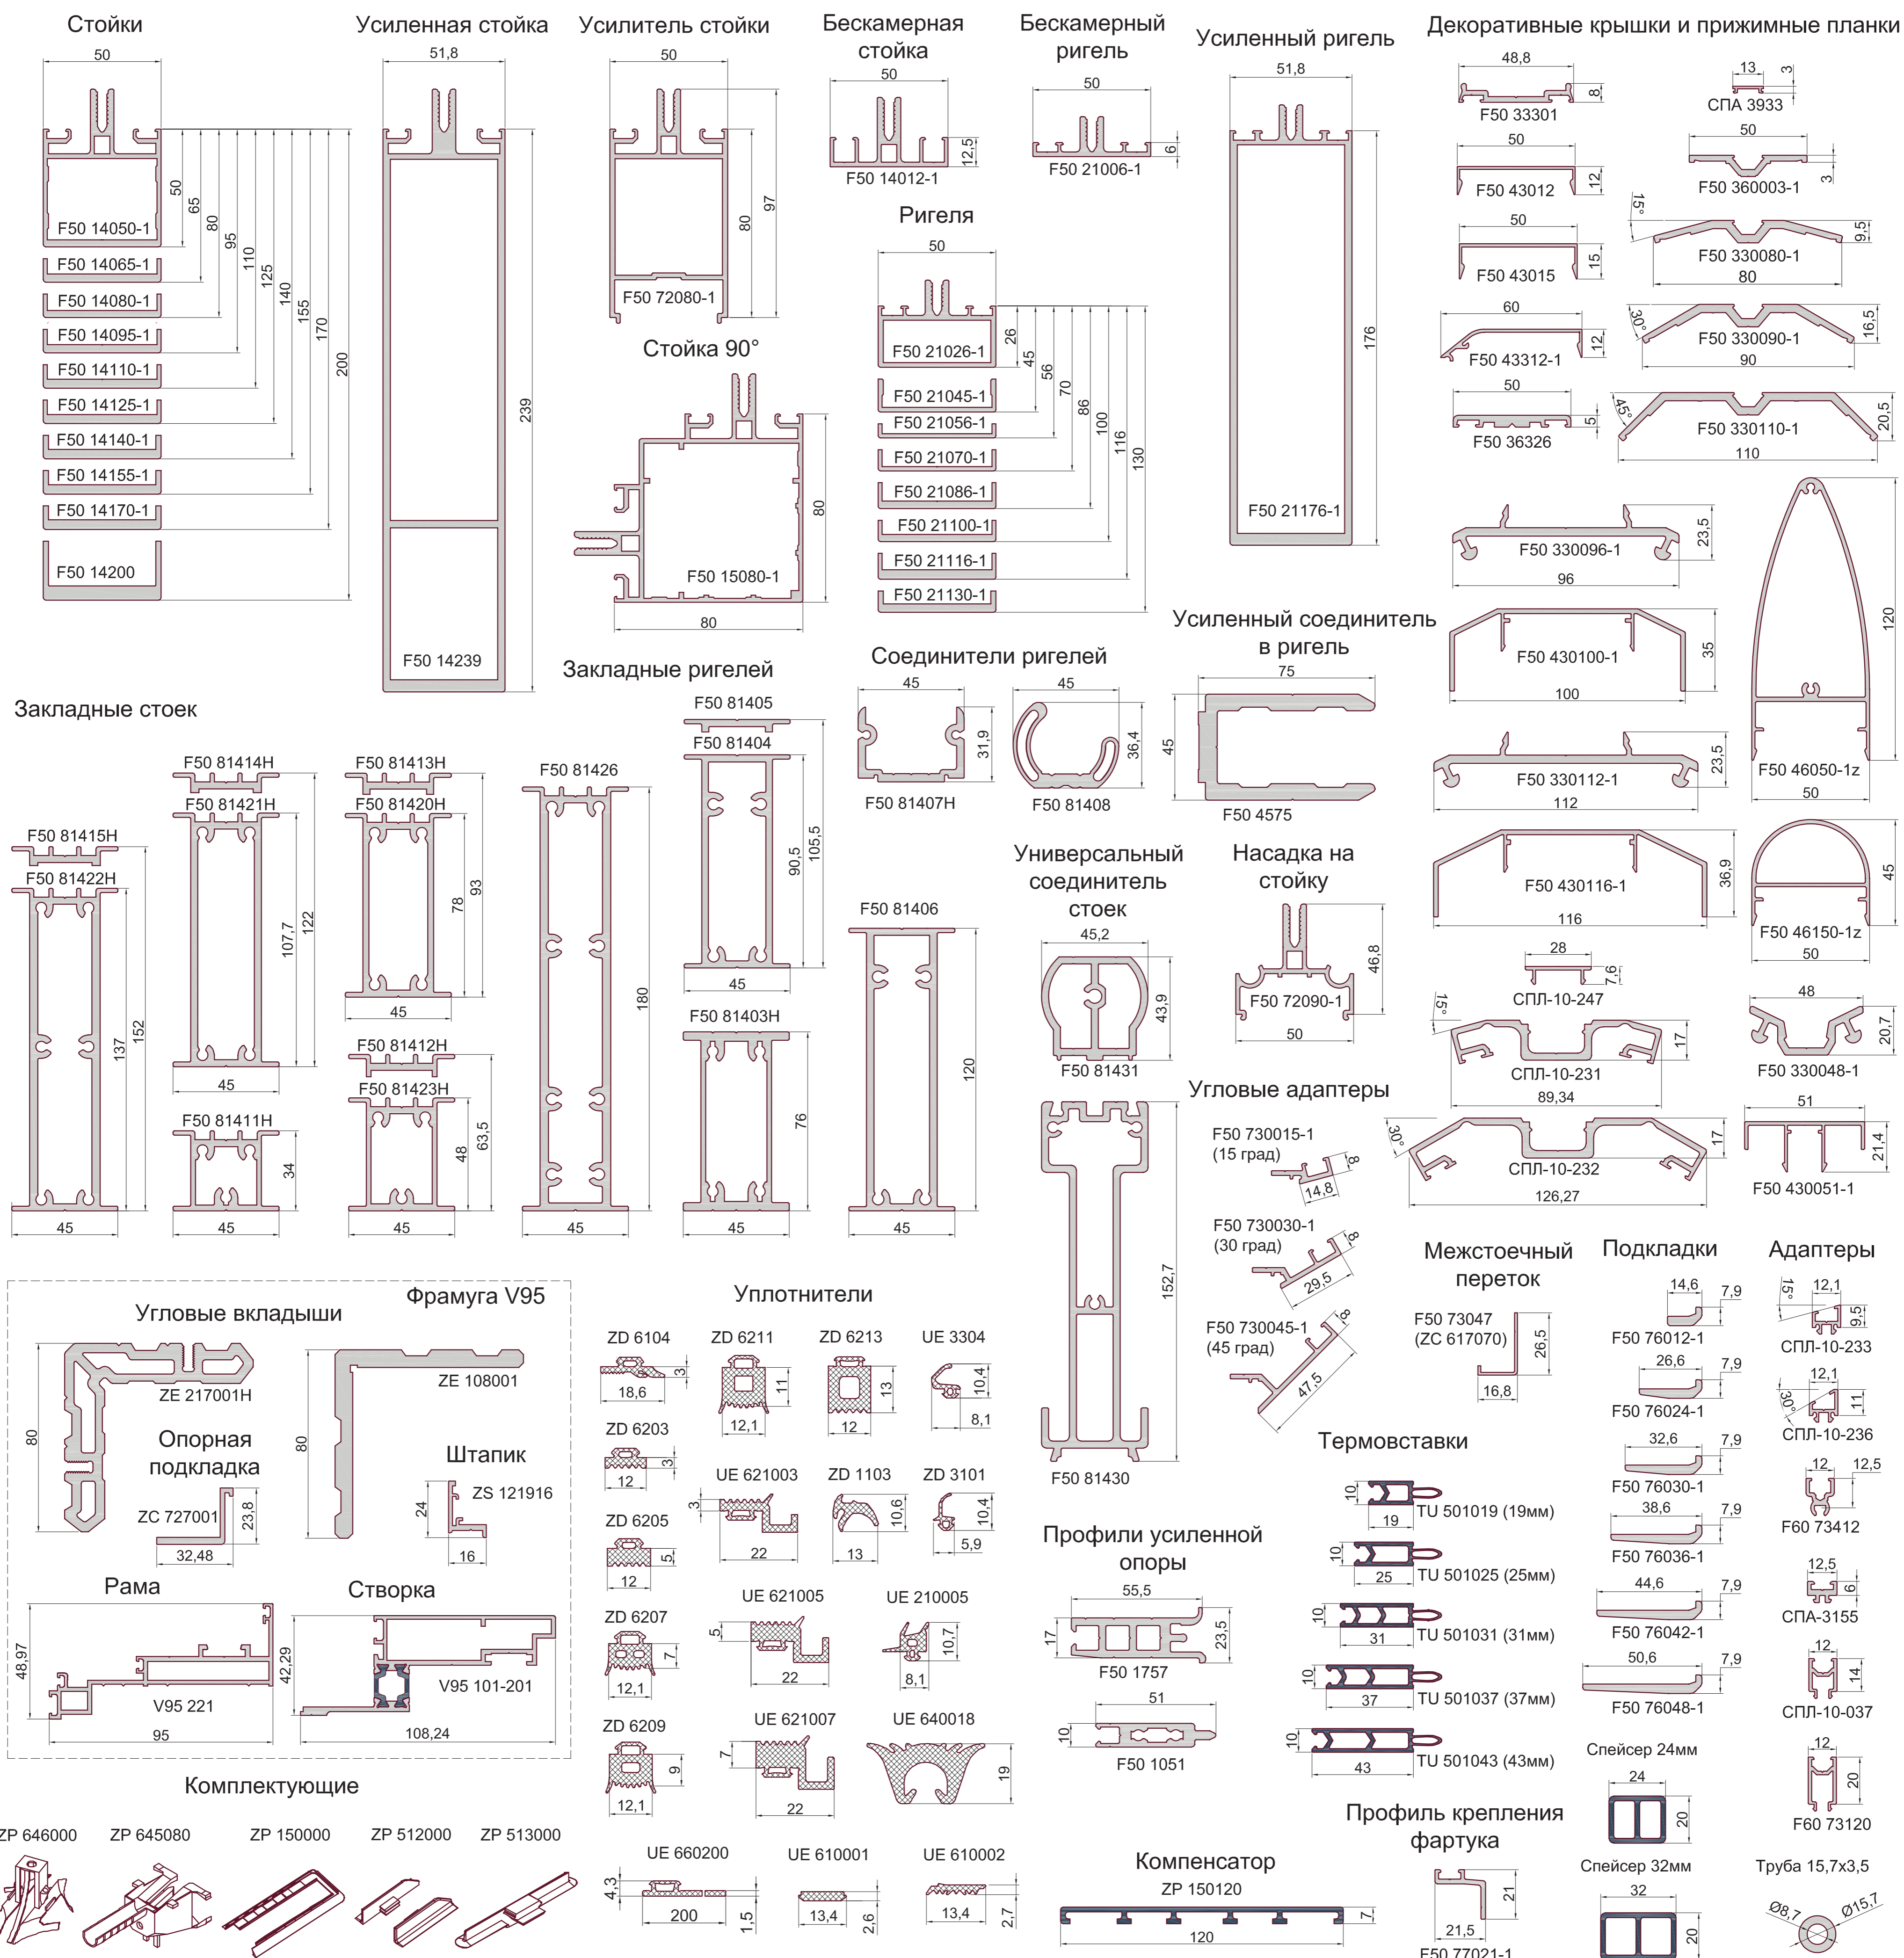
Стойки

50

F50 14050-1
F50 14065-1
F50 14080-1
F50 14095-1
F50 14110-1
F50 14125-1
F50 14140-1
F50 14155-1
F50 14170-1
F50 14200

50 65 80 95 110 125 140 155 170 200

Усиленная стойка

51,8

239

F50 14239

Усилитель стойки

50

80 97

F50 72080-1

Стойка 90°

80

80

F50 15080-1

Бескамерная стойка

50

12,5

F50 14012-1

Бескамерный ригель

50

6

F50 21006-1

Ригеля

50

F50 21026-1
F50 21045-1
F50 21056-1
F50 21070-1
F50 21086-1
F50 21100-1
F50 21116-1
F50 21130-1

26 45 56 70 86 100 116 130

Усиленный ригель

51,8

176

F50 21176-1

Декоративные крышки и прижимные планки

48,8
8
F50 33301

13 3
СПА 3933

50
12
F50 43012

50
3
F50 360003-1

50
15
F50 43015

15°
9,5
F50 330080-1
80

60
12
F50 43312-1

30°
16,5
F50 330090-1
90

50
5
F50 36326

45°
20,5
F50 330110-1
110

23,5
F50 330096-1
96

35
F50 430100-1
100

120

23,5
F50 330112-1
112

F50 46050-1z
50

36,9
F50 430116-1
116

45
F50 46150-1z
50

28
7,6
СПЛ-10-247

48
20,7
F50 330048-1

15°
17
СПЛ-10-231
89,34

51
21,4
F50 430051-1

30°
17
СПЛ-10-232
126,27

Закладные стоек

F50 81415H
F50 81422H
137 152
45

F50 81414H
F50 81421H
107,7 122
45

F50 81411H
34
45

F50 81413H
F50 81420H
78 93
45

F50 81412H
F50 81423H
48 63,5
45

F50 81426
180
45

Закладные ригелей

F50 81405
F50 81404
90,5 105,5
45

F50 81403H
76
45

F50 81406
120
45

Соединители ригелей

45
31,9
F50 81407H

45
36,4
F50 81408

Усиленный соединитель в ригель

75
45
F50 4575

Универсальный соединитель стоек

45,2
43,9
F50 81431

Насадка на стойку

46,8
F50 72090-1
50

Угловые адаптеры

F50 730015-1
(15 град)
8
14,8

F50 730030-1
(30 град)
8
29,5

F50 730045-1
(45 град)
8
47,5

152,7

F50 81430

Межстоечный переток

F50 73047
(ZC 617070)
26,5
16,8

Подкладки

14,6 7,9
F50 76012-1
26,6 7,9
F50 76024-1
32,6 7,9
F50 76030-1
38,6 7,9
F50 76036-1
44,6 7,9
F50 76042-1
50,6 7,9
F50 76048-1

Адаптеры

15° 12,1 9,5
СПЛ-10-233
30° 12,1 11
СПЛ-10-236
12 12,5
F60 73412
12,5 6
СПА-3155
12 14
СПЛ-10-037
12 20
F60 73120

Фрамуга V95

Угловые вкладыши

80
ZE 217001H

80
ZE 108001

Опорная подкладка

ZC 727001
23,8
32,48

Штапик

24
ZS 121916
16

Рама

48,97
V95 221
95

Створка

42,29
V95 101-201
108,24

Комплектующие

ZP 646000 ZP 645080 ZP 150000 ZP 512000 ZP 513000

Уплотнители

ZD 6104
3
18,6

ZD 6211
11
12,1

ZD 6213
13
12

UE 3304
10,4
8,1

ZD 6203
3
12

UE 621003
3
22

ZD 1103
10,6
13

ZD 3101
10,4
5,9

ZD 6205
5
12

ZD 6207
7
12,1

UE 621005
5
22

UE 210005
10,7
8,1

ZD 6209
9
12,1

UE 621007
7
22

UE 640018
19

UE 660200
4,3
200
1,5

UE 610001
13,4
2,6

UE 610002
13,4
2,7

Профили усиленной опоры

55,5
17 23,5
F50 1757

51
10
F50 1051

Термовставки

10
19
TU 501019 (19мм)
10
25
TU 501025 (25мм)
10
31
TU 501031 (31мм)
10
37
TU 501037 (37мм)
10
43
TU 501043 (43мм)

Компенсатор

ZP 150120
7
120

Профиль крепления фартука

21
21,5
F50 77021-1

Спейсер 24мм
24
20

Спейсер 32мм
32
20

Труба 15,7х3,5
Ø8,7 Ø15,7